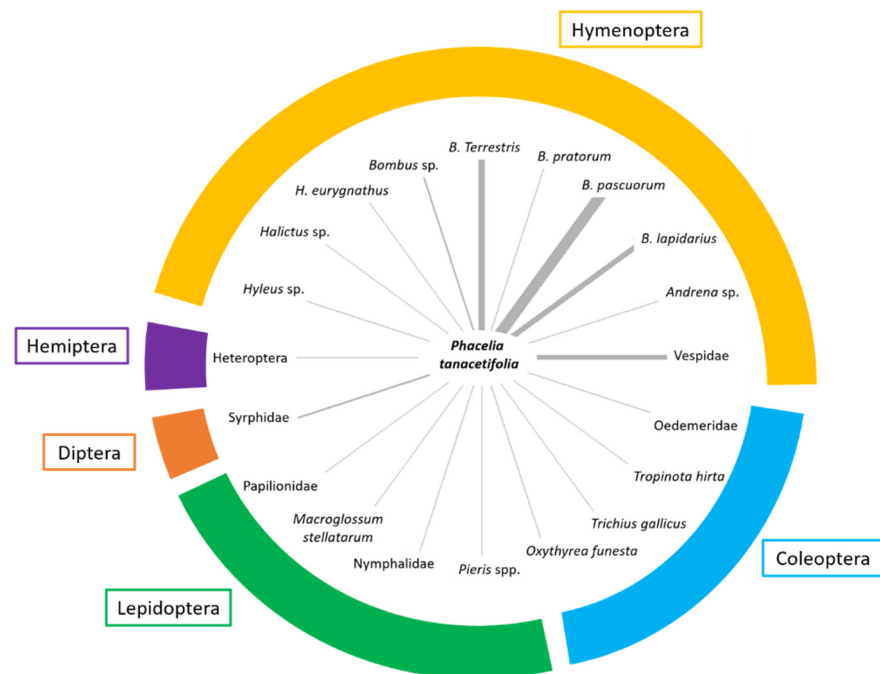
Hymenoptera

B. Terrestris
Bombus sp.
B. pratorum
B. pascuorum
H. eurygnathus
Halictus sp.
B. lapidarius
Hyleus sp.
Andrena sp.

Hemiptera
Heteroptera
Phacelia tanacetifolia
Vespidae

Syrphidae
Oedemeridae
Diptera

Tropinota hirta
Papilionidae
Macroglossum stellatarum
Trichius gallicus
Oxythyrea funesta
Nymphalidae
Pieris spp.
Coleoptera

Lepidoptera